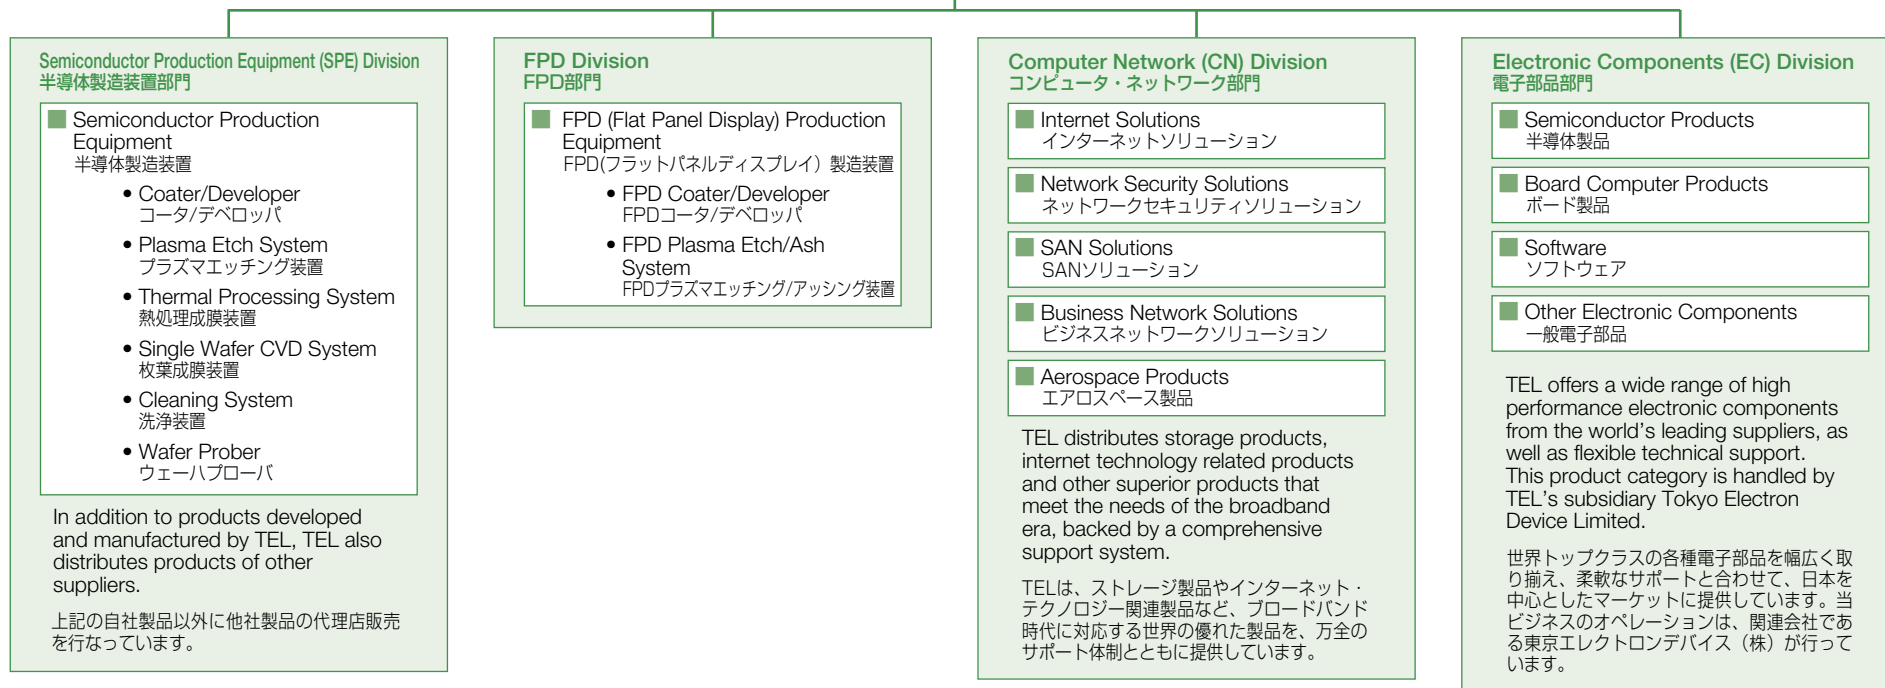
Semiconductor Production Equipment (SPE) Division
半導体製造装置部門

Semiconductor Production Equipment
半導体製造装置

• Coater/Developer
コータ/デベロッパ
• Plasma Etch System
プラズマエッチング装置
• Thermal Processing System
熱処理成膜装置
• Single Wafer CVD System
枚葉成膜装置
• Cleaning System
洗浄装置
• Wafer Prober
ウェーハプローバ

In addition to products developed and manufactured by TEL, TEL also distributes products of other suppliers.

上記の自社製品以外に他社製品の代理店販売を行なっています。

FPD Division
FPD部門

FPD (Flat Panel Display) Production Equipment
FPD(フラットパネルディスプレイ) 製造装置

• FPD Coater/Developer
FPDコータ/デベロッパ
• FPD Plasma Etch/Ash System
FPDプラズマエッチング/アッシング装置

Computer Network (CN) Division
コンピュータ・ネットワーク部門

Internet Solutions
インターネットソリューション

Network Security Solutions
ネットワークセキュリティソリューション

SAN Solutions
SANソリューション

Business Network Solutions
ビジネスネットワークソリューション

Aerospace Products
エアロスペース製品

TEL distributes storage products, internet technology related products and other superior products that meet the needs of the broadband era, backed by a comprehensive support system.

TELは、ストレージ製品やインターネット・テクノロジー関連製品など、ブロードバンド時代に対応する世界の優れた製品を、万全のサポート体制とともに提供しています。

Electronic Components (EC) Division
電子部品部門

Semiconductor Products
半導体製品

Board Computer Products
ボード製品

Software
ソフトウェア

Other Electronic Components
一般電子部品

TEL offers a wide range of high performance electronic components from the world's leading suppliers, as well as flexible technical support. This product category is handled by TEL's subsidiary Tokyo Electron Device Limited.

世界トップクラスの各種電子部品を幅広く取り揃え、柔軟なサポートと合わせて、日本を中心としたマーケットに提供しています。当ビジネスのオペレーションは、関連会社である東京エレクトロンデバイス（株）が行っています。